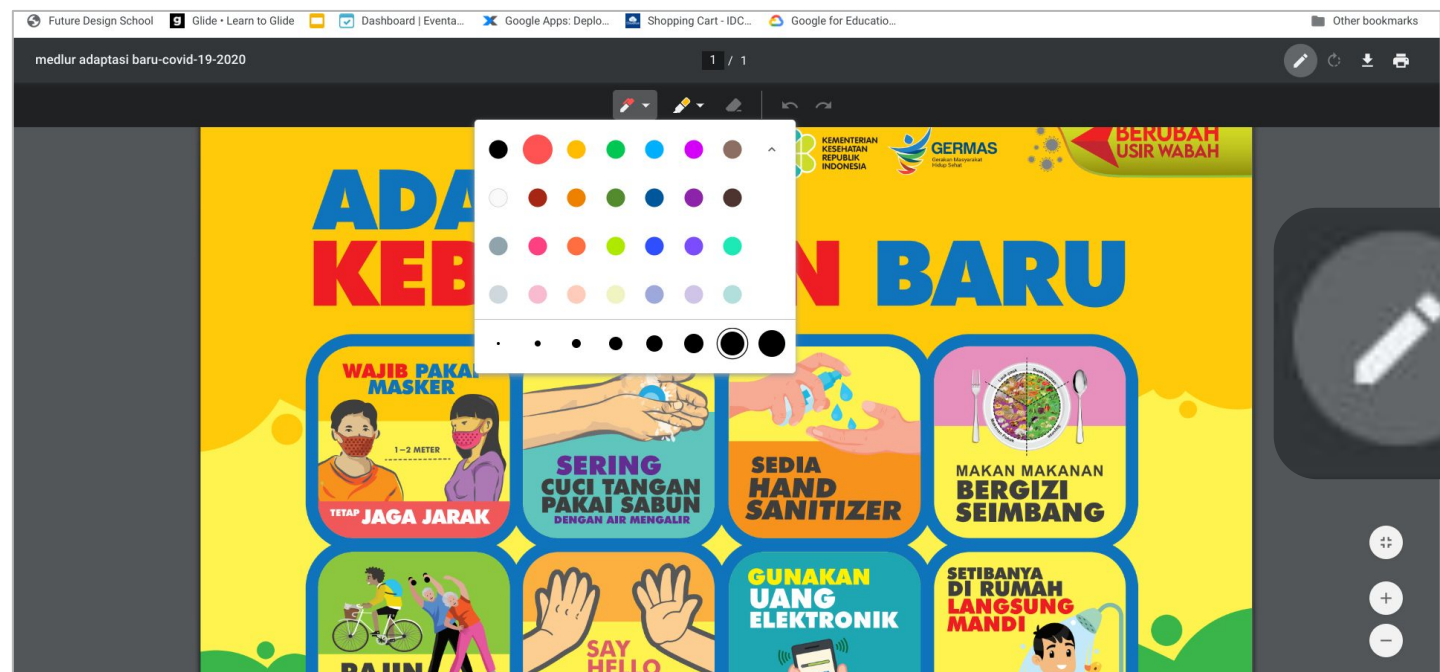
Future Design School | Glide • Learn to Glide | Dashboard | Eventa... | Google Apps: Deplo... | Shopping Cart - IDC... | Google for Educatio... | Other bookmarks

medlur adaptasi baru-covid-19-2020

1 / 1

KEMENTERIAN KESEHATAN REPUBLIK INDONESIA

GERMAS
Gerakan Masyarakat Hidup Sehat

BERUBAH USIR WABAH

ADA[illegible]
KEB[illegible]N BARU

WAJIB PAKAI MASKER
1-2 METER
TETAP JAGA JARAK

SERING CUCI TANGAN PAKAI SABUN
DENGAN AIR MENGALIR

SEDIA HAND SANITIZER

MAKAN MAKANAN BERGIZI SEIMBANG

RAJIN

SAY HELLO

GUNAKAN UANG ELEKTRONIK

SETIBANYA DI RUMAH LANGSUNG MANDI